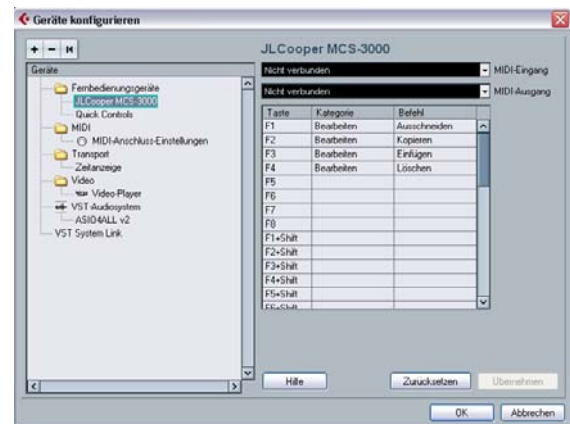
Geräte konfigurieren

+ − ⏮

Geräte

Fernbedienungsgeräte
JLCooper MCS-3000
Quick Controls
MIDI
MIDI-Anschluss-Einstellungen
Transport
Zeitanzeige
Video
Video-Player
VST-Audiosystem
ASIO4ALL v2
VST System Link

JLCooper MCS-3000

Nicht verbunden — MIDI-Eingang
Nicht verbunden — MIDI-Ausgang

| Taste | Kategorie | Befehl |
|---|---|---|
| F1 | Bearbeiten | Ausschneiden |
| F2 | Bearbeiten | Kopieren |
| F3 | Bearbeiten | Einfügen |
| F4 | Bearbeiten | Löschen |
| F5 | | |
| F6 | | |
| F7 | | |
| F8 | | |
| F1+Shift | | |
| F2+Shift | | |
| F3+Shift | | |
| F4+Shift | | |
| F5+Shift | | |
| F6+Shift | | |

Hilfe
Zurücksetzen
Übernehmen

OK
Abbrechen